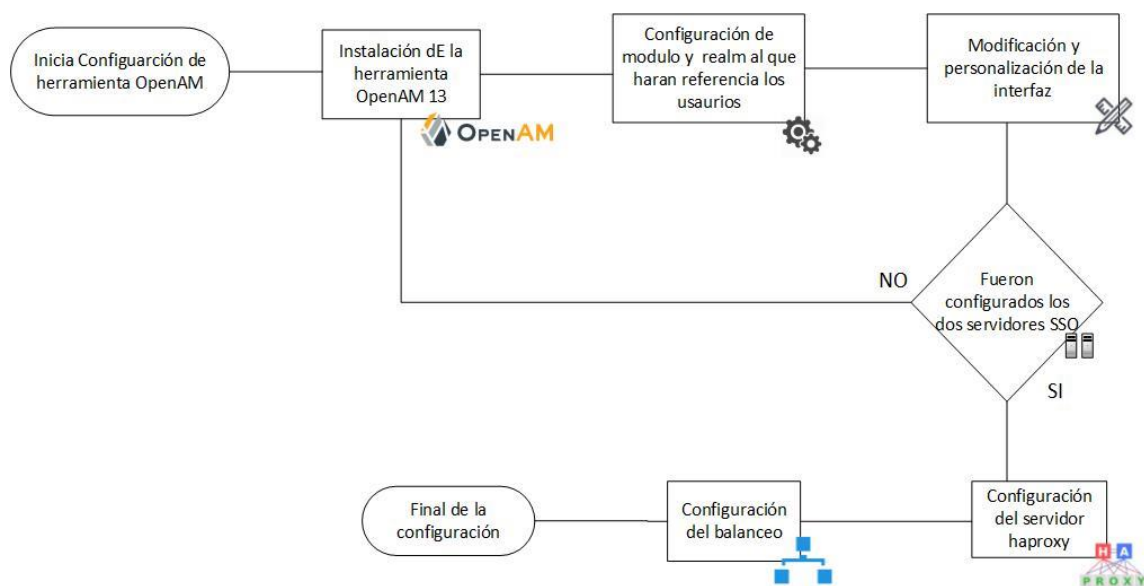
Inicia Configuarción de herramienta OpenAM

Instalación dE la herramienta OpenAM 13

OPENAM

Configuración de modulo y realm al que haran referencia los usaurios

Modificación y personalización de la interfaz

Fueron configurados los dos servidores SSO

NO

SI

Configuración del servidor haproxy

HA PROXY

Configuración del balanceo

Final de la configuración